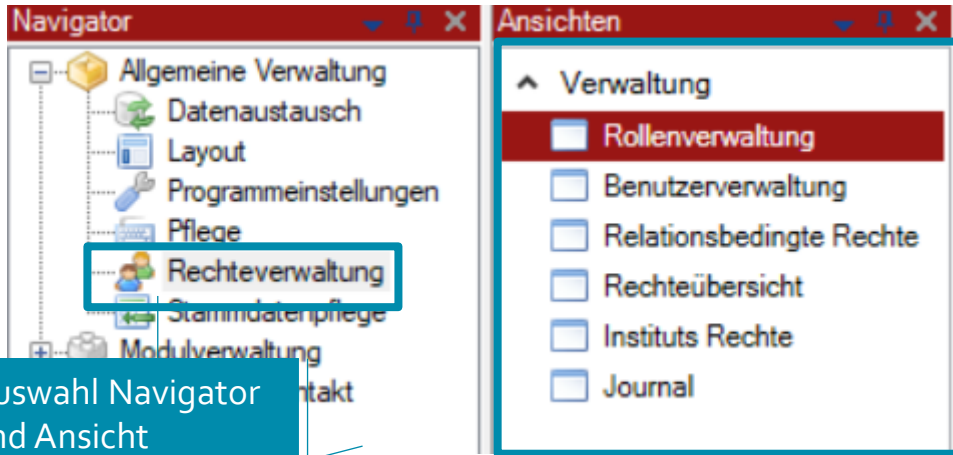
Navigator

Allgemeine Verwaltung
Datenaustausch
Layout
Programmeinstellungen
Pflege
Rechteverwaltung
Stammdatenpflege
Modulverwaltung
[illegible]ntakt

uswahl Navigator
nd Ansicht

Ansichten

Verwaltung
Rollenverwaltung
Benutzerverwaltung
Relationsbedingte Rechte
Rechteübersicht
Instituts Rechte
Journal